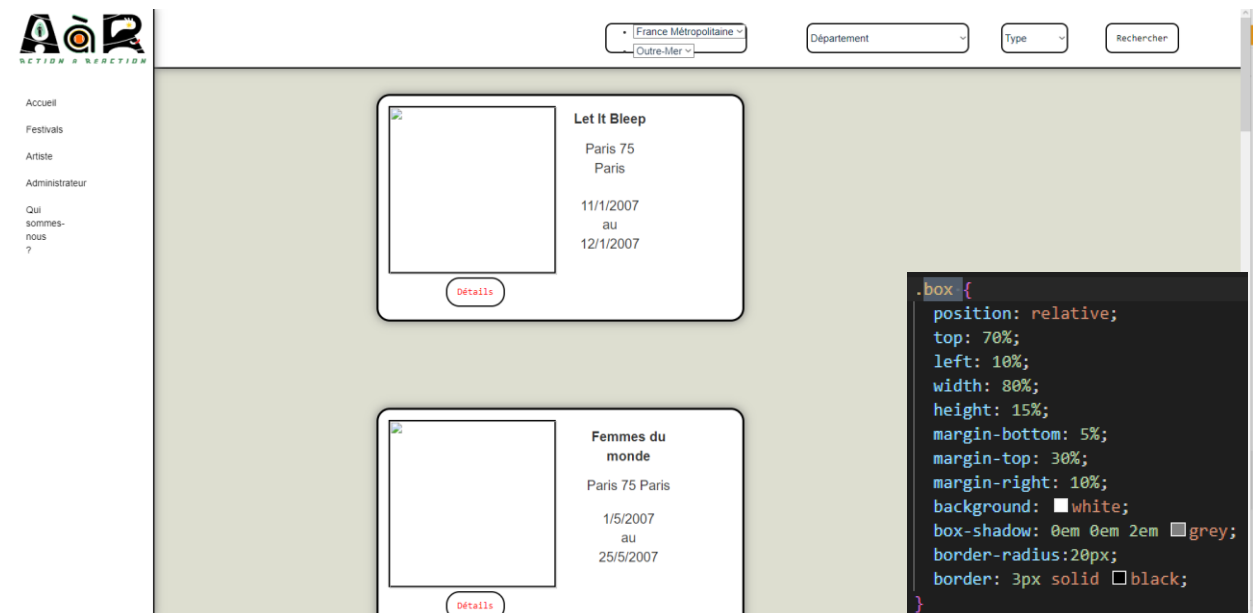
AàR
ACTION A REACTION

Accueil
Festivals
Artiste
Administrateur
Qui sommes-nous ?

France Métropolitaine
Outre-Mer
Département
Type
Rechercher

Let It Bleep
Paris 75
Paris
11/1/2007
au
12/1/2007
Détails

Femmes du monde
Paris 75 Paris
1/5/2007
au
25/5/2007
Détails

.box {
position: relative;
top: 70%;
left: 10%;
width: 80%;
height: 15%;
margin-bottom: 5%;
margin-top: 30%;
margin-right: 10%;
background: white;
box-shadow: 0em 0em 2em grey;
border-radius:20px;
border: 3px solid black;
}